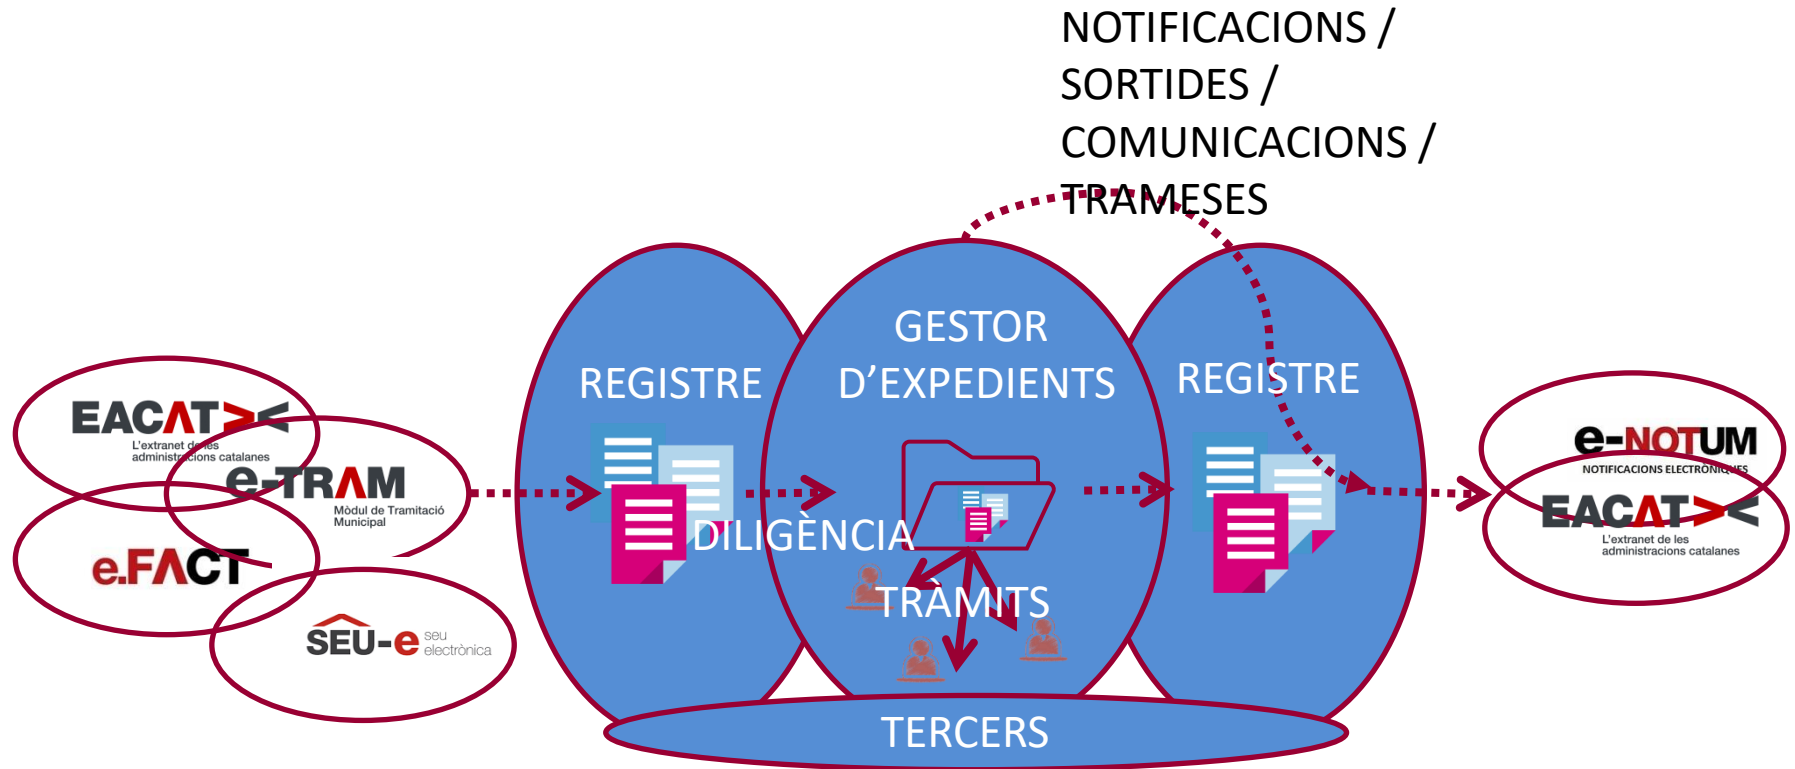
NOTIFICACIONS / SORTIDES / COMUNICACIONS / TRAMESES

EACAT
L'extranet de les administracions catalanes

e-TRAM
Mòdul de Tramitació Municipal

e.FACT

SEU-e seu electrònica

REGISTRE

DILIGÈNCIA

GESTOR D'EXPEDIENTS

TRÀMITS

REGISTRE

TERCERS

e-NOTUM
NOTIFICACIONS ELECTRÒNIQUES

EACAT
L'extranet de les administracions catalanes